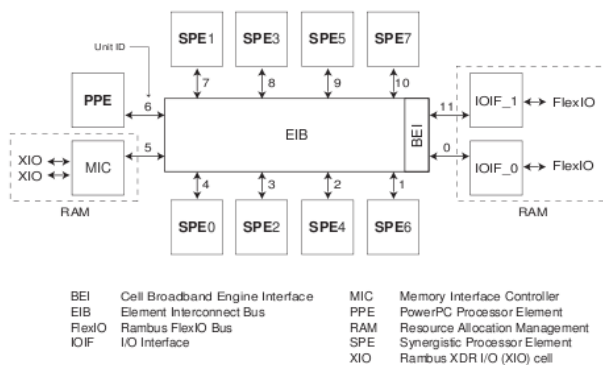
SPE1 SPE3 SPE5 SPE7

Unit ID

7 8 9 10

PPE 6

11 IOIF_1 FlexIO

EIB

BEI

XIO
XIO MIC 5

0 IOIF_0 FlexIO

4 3 2 1

RAM

SPE0 SPE2 SPE4 SPE6

RAM

BEI Cell Broadband Engine Interface
EIB Element Interconnect Bus
FlexIO Rambus FlexIO Bus
IOIF I/O Interface

MIC Memory Interface Controller
PPE PowerPC Processor Element
RAM Resource Allocation Management
SPE Synergistic Processor Element
XIO Rambus XDR I/O (XIO) cell